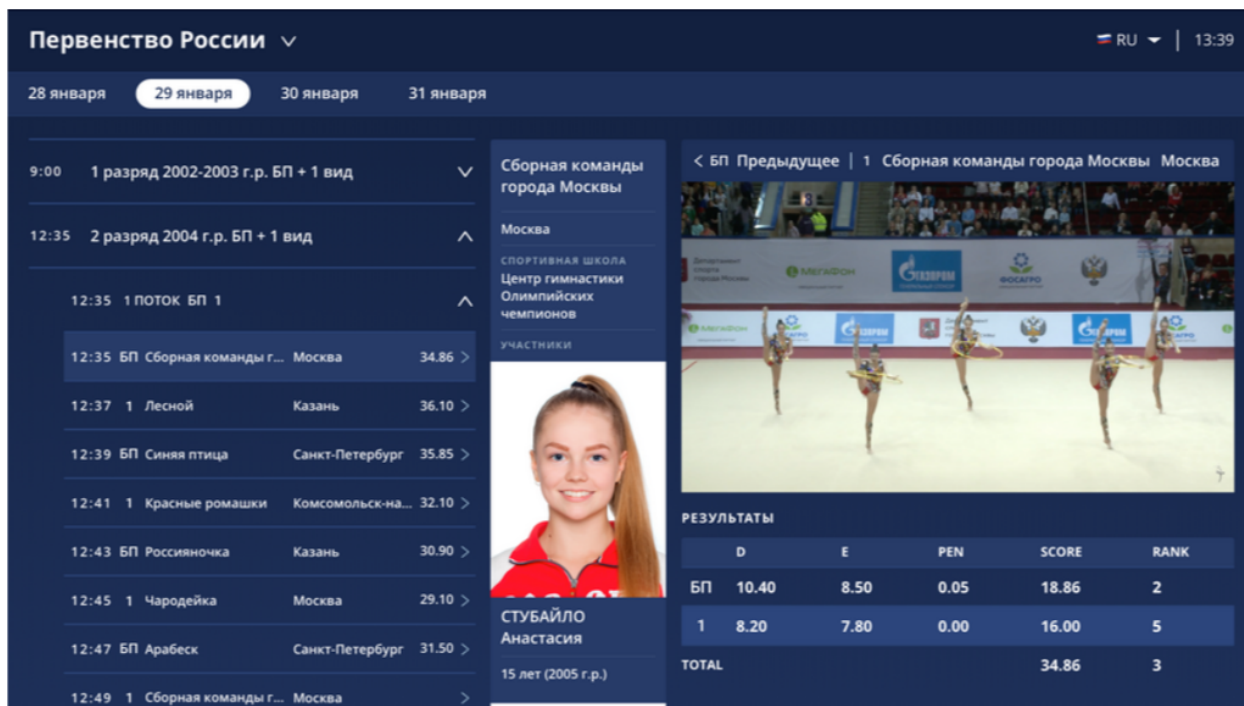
Первенство России ∨

RU | 13:39

28 января
29 января
30 января
31 января

9:00 1 разряд 2002-2003 г.р. БП + 1 вид

12:35 2 разряд 2004 г.р. БП + 1 вид

12:35 1 ПОТОК БП 1

12:35 БП Сборная команды г... Москва 34.86 >

12:37 1 Лесной Казань 36.10 >

12:39 БП Синяя птица Санкт-Петербург 35.85 >

12:41 1 Красные ромашки Комсомольск-на... 32.10 >

12:43 БП Россияночка Казань 30.90 >

12:45 1 Чародейка Москва 29.10 >

12:47 БП Арабеск Санкт-Петербург 31.50 >

12:49 1 Сборная команды г... Москва >

Сборная команды города Москвы

Москва

СПОРТИВНАЯ ШКОЛА
Центр гимнастики Олимпийских чемпионов

УЧАСТНИКИ

СТУБАЙЛО Анастасия

15 лет (2005 г.р.)

< БП Предыдущее | 1 Сборная команды города Москвы Москва

МегаФон
ГАЗПРОМ
ФОСАГРО

РЕЗУЛЬТАТЫ

| | D | E | PEN | SCORE | RANK |
|---|---|---|---|---|---|
| БП | 10.40 | 8.50 | 0.05 | 18.86 | 2 |
| 1 | 8.20 | 7.80 | 0.00 | 16.00 | 5 |
| TOTAL | | | | 34.86 | 3 |